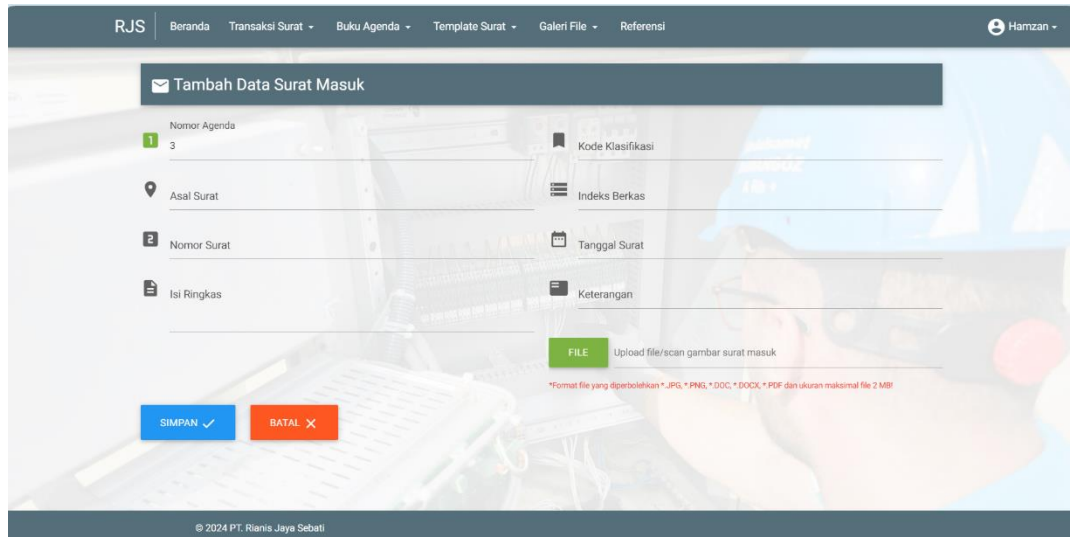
RJS Beranda Transaksi Surat ▾ Buku Agenda ▾ Template Surat ▾ Galeri File ▾ Referensi Hamzan ▾

Tambah Data Surat Masuk

Nomor Agenda
3

Kode Klasifikasi

Asal Surat

Indeks Berkas

Nomor Surat

Tanggal Surat

Isi Ringkas

Keterangan

FILE Upload file/scan gambar surat masuk

*Format file yang diperbolehkan *.JPG, *.PNG, *.DOC, *.DOCX, *.PDF dan ukuran maksimal file 2 MB!

SIMPAN ✓

BATAL ✕

© 2024 PT. Rianis Jaya Sebati